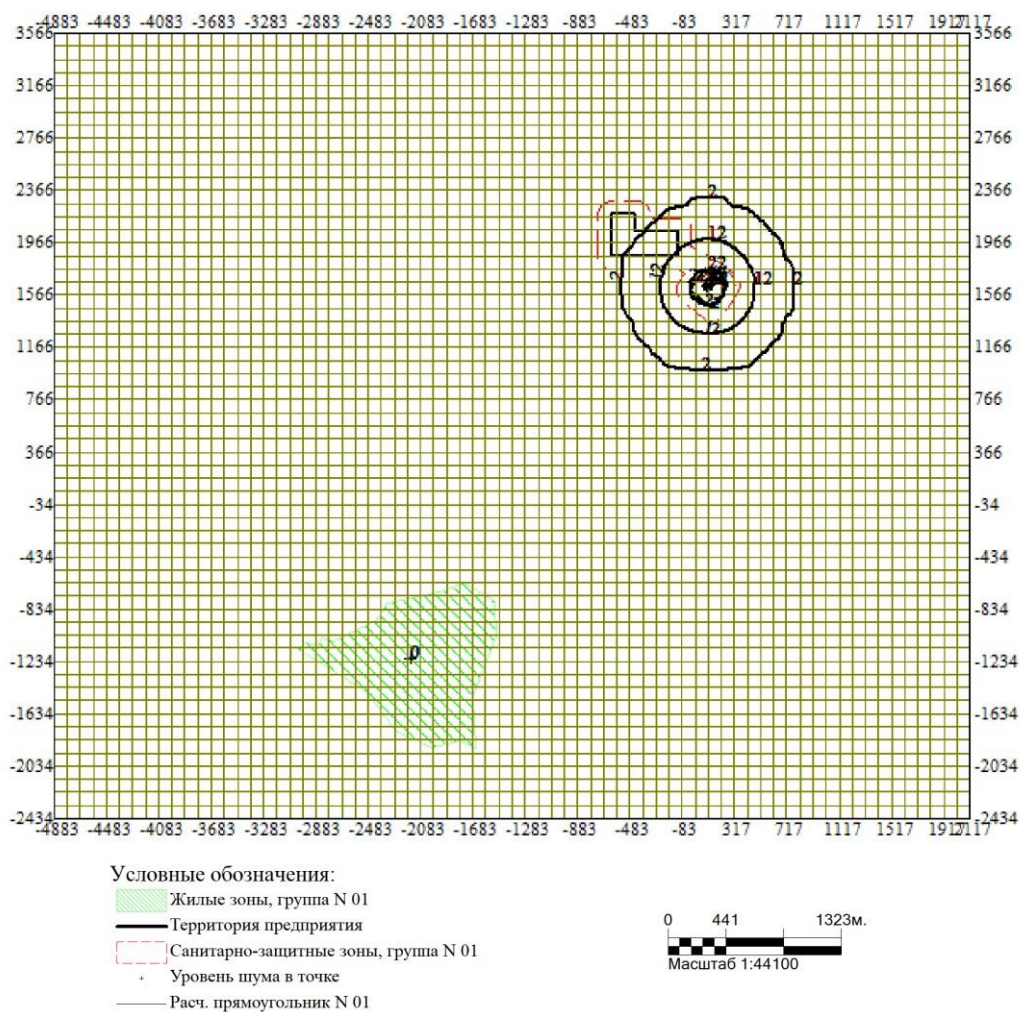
-4883 -4483 -4083 -3683 -3283 -2883 -2483 -2083 -1683 -1283 -883 -483 -83 317 717 1117 1517 1917 2117

3566 3566
3166 3166
2766 2766
2366 2366
1966 1966
1566 1566
1166 1166
766 766
366 366
-34 -34
-434 -434
-834 -834
-1234 -1234
-1634 -1634
-2034 -2034
-2434 -2434

2
12
2
12
12
2
12
2
22
0

-4883 -4483 -4083 -3683 -3283 -2883 -2483 -2083 -1683 -1283 -883 -483 -83 317 717 1117 1517 1917 2117

Условные обозначения:
Жилые зоны, группа N 01
Территория предприятия
Санитарно-защитные зоны, группа N 01
Уровень шума в точке
Расч. прямоугольник N 01

0 441 1323м.
Масштаб 1:44100